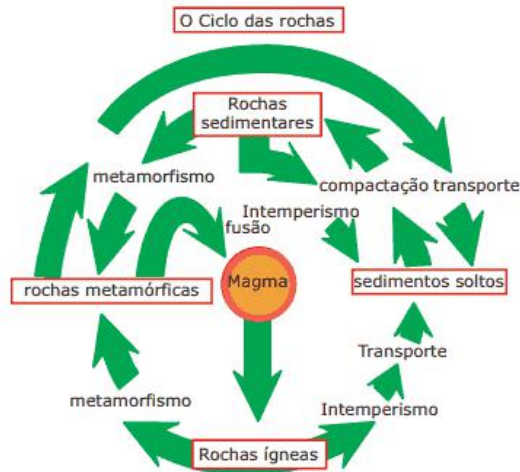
O Ciclo das rochas

Rochas sedimentares

metamorfismo

compactação transporte

Intemperismo

fusão

Magma

rochas metamórficas

sedimentos soltos

Transporte

metamorfismo

Intemperismo

Rochas ígneas